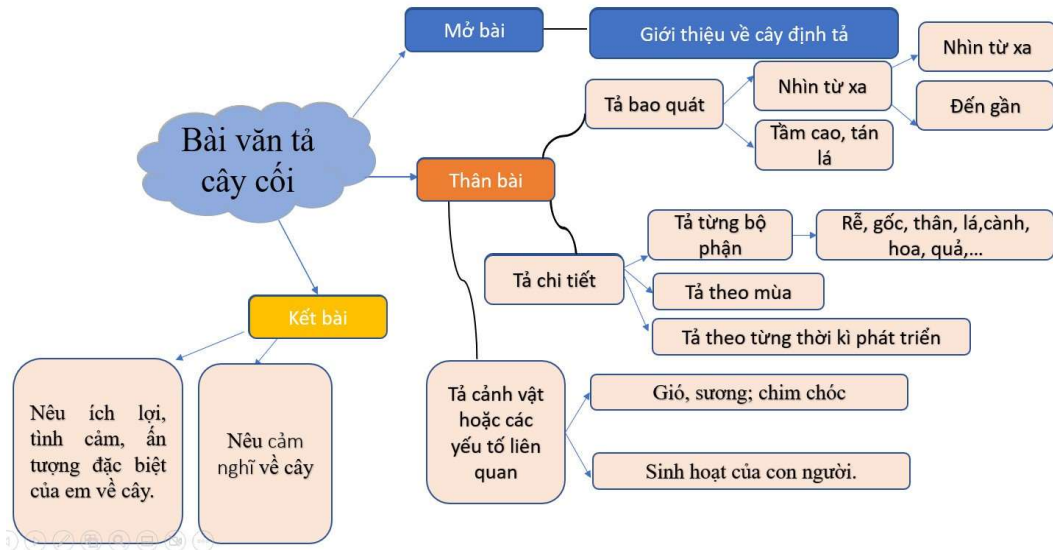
Bài văn tả cây cối

Mở bài

Giới thiệu về cây định tả

Thân bài

Tả bao quát

Nhìn từ xa

Nhìn từ xa

Đến gần

Tầm cao, tán lá

Tả chi tiết

Tả từng bộ phận

Rễ, gốc, thân, lá,cành, hoa, quả,...

Tả theo mùa

Tả theo từng thời kì phát triển

Tả cảnh vật hoặc các yếu tố liên quan

Gió, sương; chim chóc

Sinh hoạt của con người.

Kết bài

Nêu ích lợi, tình cảm, ấn tượng đặc biệt của em về cây.

Nêu cảm nghĩ về cây